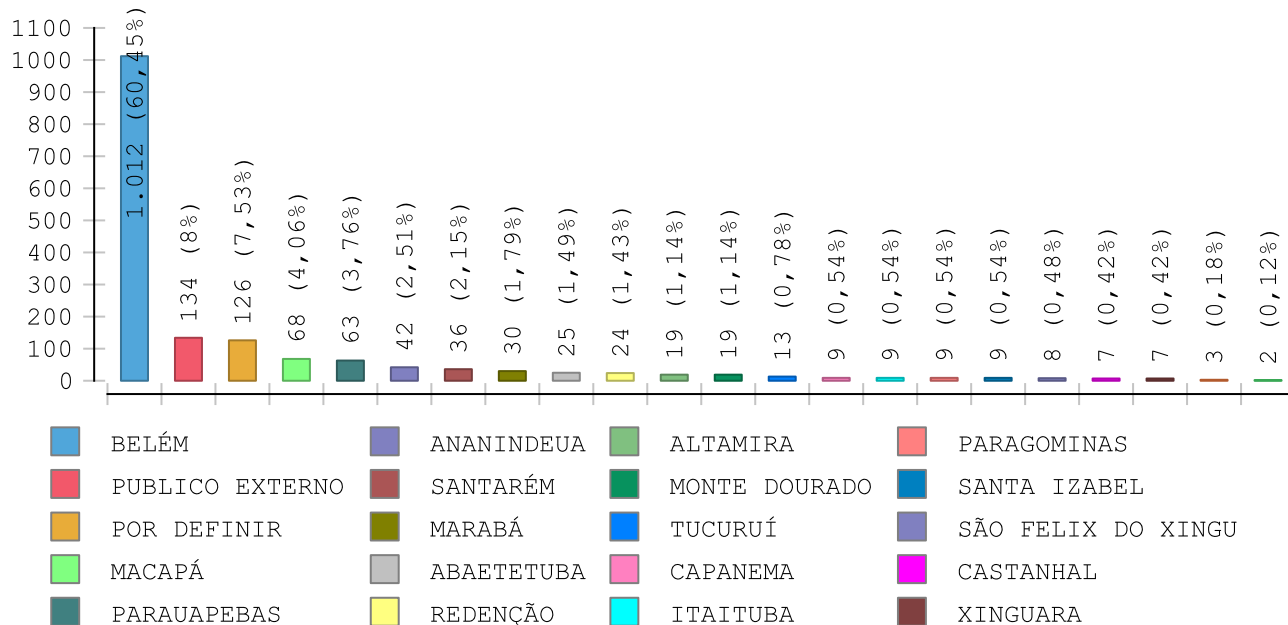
1100
1000
900
800
700
600
500
400
300
200
100
0

1.012 (60,45%)
134 (8%)
126 (7,53%)
68 (4,06%)
63 (3,76%)
42 (2,51%)
36 (2,15%)
30 (1,79%)
25 (1,49%)
24 (1,43%)
19 (1,14%)
19 (1,14%)
13 (0,78%)
9 (0,54%)
9 (0,54%)
9 (0,54%)
9 (0,54%)
8 (0,48%)
7 (0,42%)
7 (0,42%)
3 (0,18%)
2 (0,12%)

BELÉM
PUBLICO EXTERNO
POR DEFINIR
MACAPÁ
PARAUAPEBAS
ANANINDEUA
SANTARÉM
MARABÁ
ABAETETUBA
REDENÇÃO
ALTAMIRA
MONTE DOURADO
TUCURUÍ
CAPANEMA
ITAITUBA
PARAGOMINAS
SANTA IZABEL
SÃO FELIX DO XINGU
CASTANHAL
XINGUARA